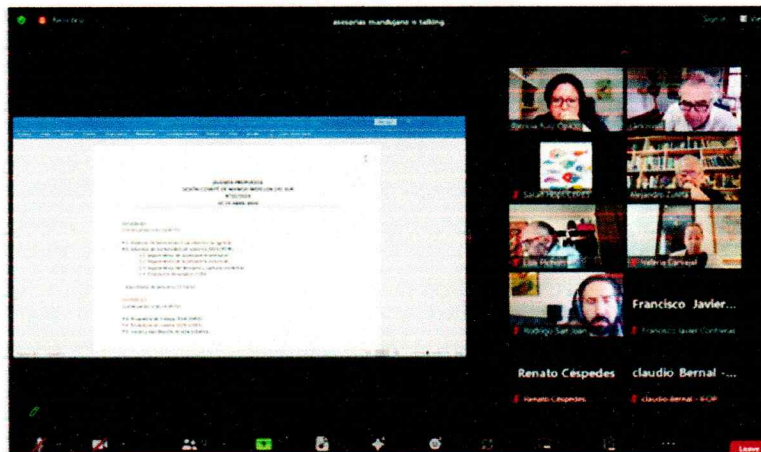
asesorias mandujano n talking

Patricia Ruiz Ojeda

Sarah Piquer

Alejandro Zuñiga

Luis Pichon

Valeria Carvajal

Francisco Javier...

Rodrigo San Juan

Francisco Javier Contreras

Renato Céspedes

claudio Bernal - ...

Renato Céspedes

claudio Bernal - IFOP

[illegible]

Leave